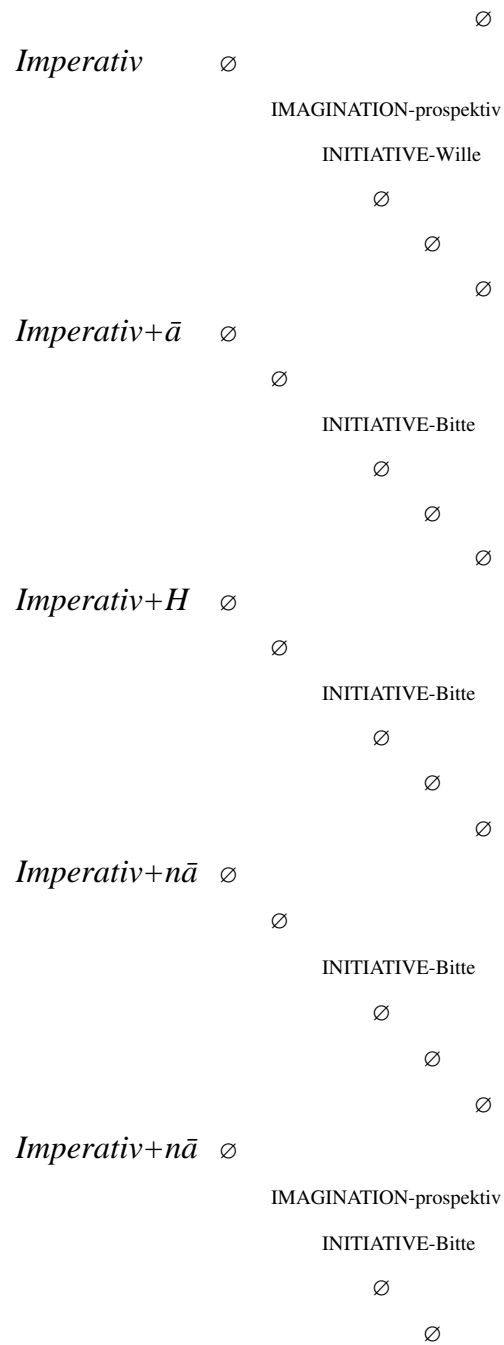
∅

*Imperativ* ∅

IMAGINATION-prospektiv

INITIATIVE-Wille

∅

∅

∅

*Imperativ+ā* ∅

∅

INITIATIVE-Bitte

∅

∅

∅

*Imperativ+H* ∅

∅

INITIATIVE-Bitte

∅

∅

∅

*Imperativ+nā* ∅

∅

INITIATIVE-Bitte

∅

∅

∅

*Imperativ+nā* ∅

IMAGINATION-prospektiv

INITIATIVE-Bitte

∅

∅